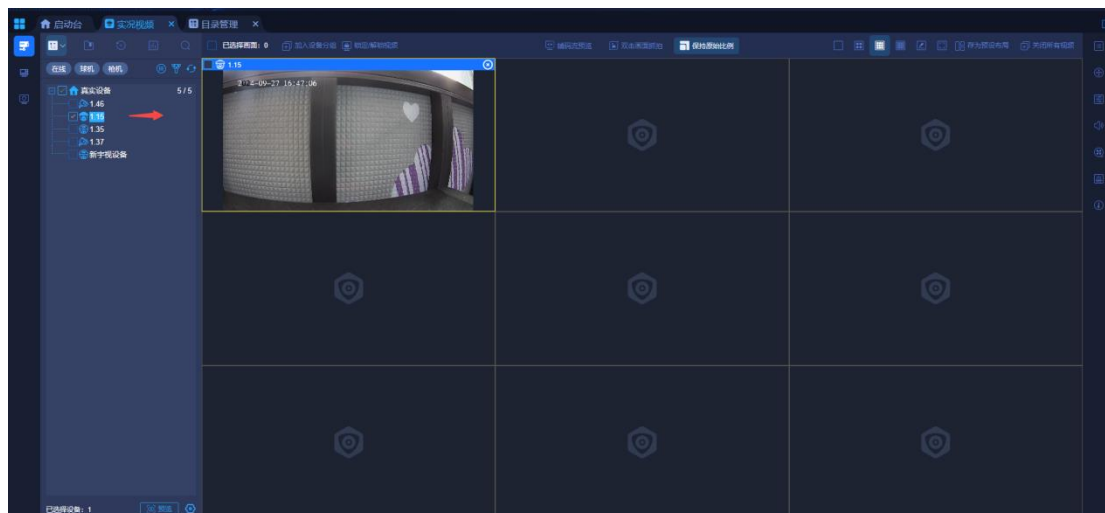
启动台 实况视频 × 目录管理 ×

已选择画面：0 加入设备分组 取消/解锁视频

键码流预览 双击画面放大 保持原始比例

存为预设布局 关闭所有视频

在线 球机 枪机

真实设备 5/5
1.46
1.15
1.35
1.37
新宇视设备

1.15

2-8-09-27 16:47:06

已选择设备：1 预览